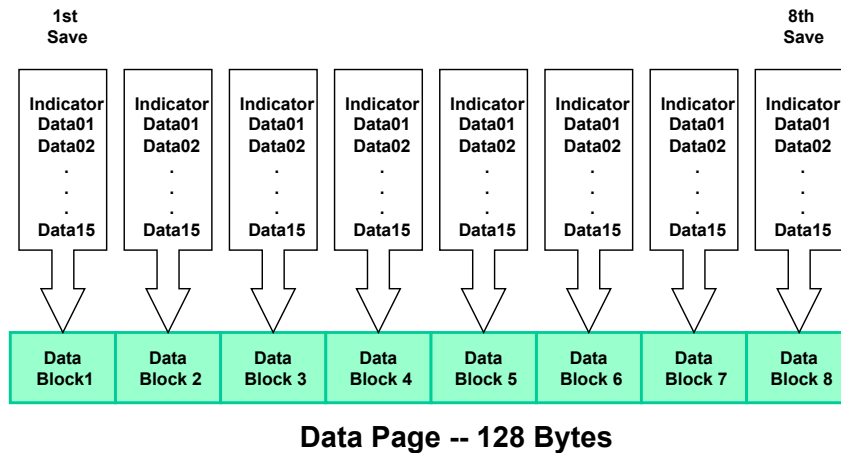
1st Save

8th Save

Indicator
Data01
Data02
.
.
.
Data15

Indicator
Data01
Data02
.
.
.
Data15

Indicator
Data01
Data02
.
.
.
Data15

Indicator
Data01
Data02
.
.
.
Data15

Indicator
Data01
Data02
.
.
.
Data15

Indicator
Data01
Data02
.
.
.
Data15

Indicator
Data01
Data02
.
.
.
Data15

Indicator
Data01
Data02
.
.
.
Data15

| Data Block1 | Data Block 2 | Data Block 3 | Data Block 4 | Data Block 5 | Data Block 6 | Data Block 7 | Data Block 8 |
|---|---|---|---|---|---|---|---|

Data Page -- 128 Bytes